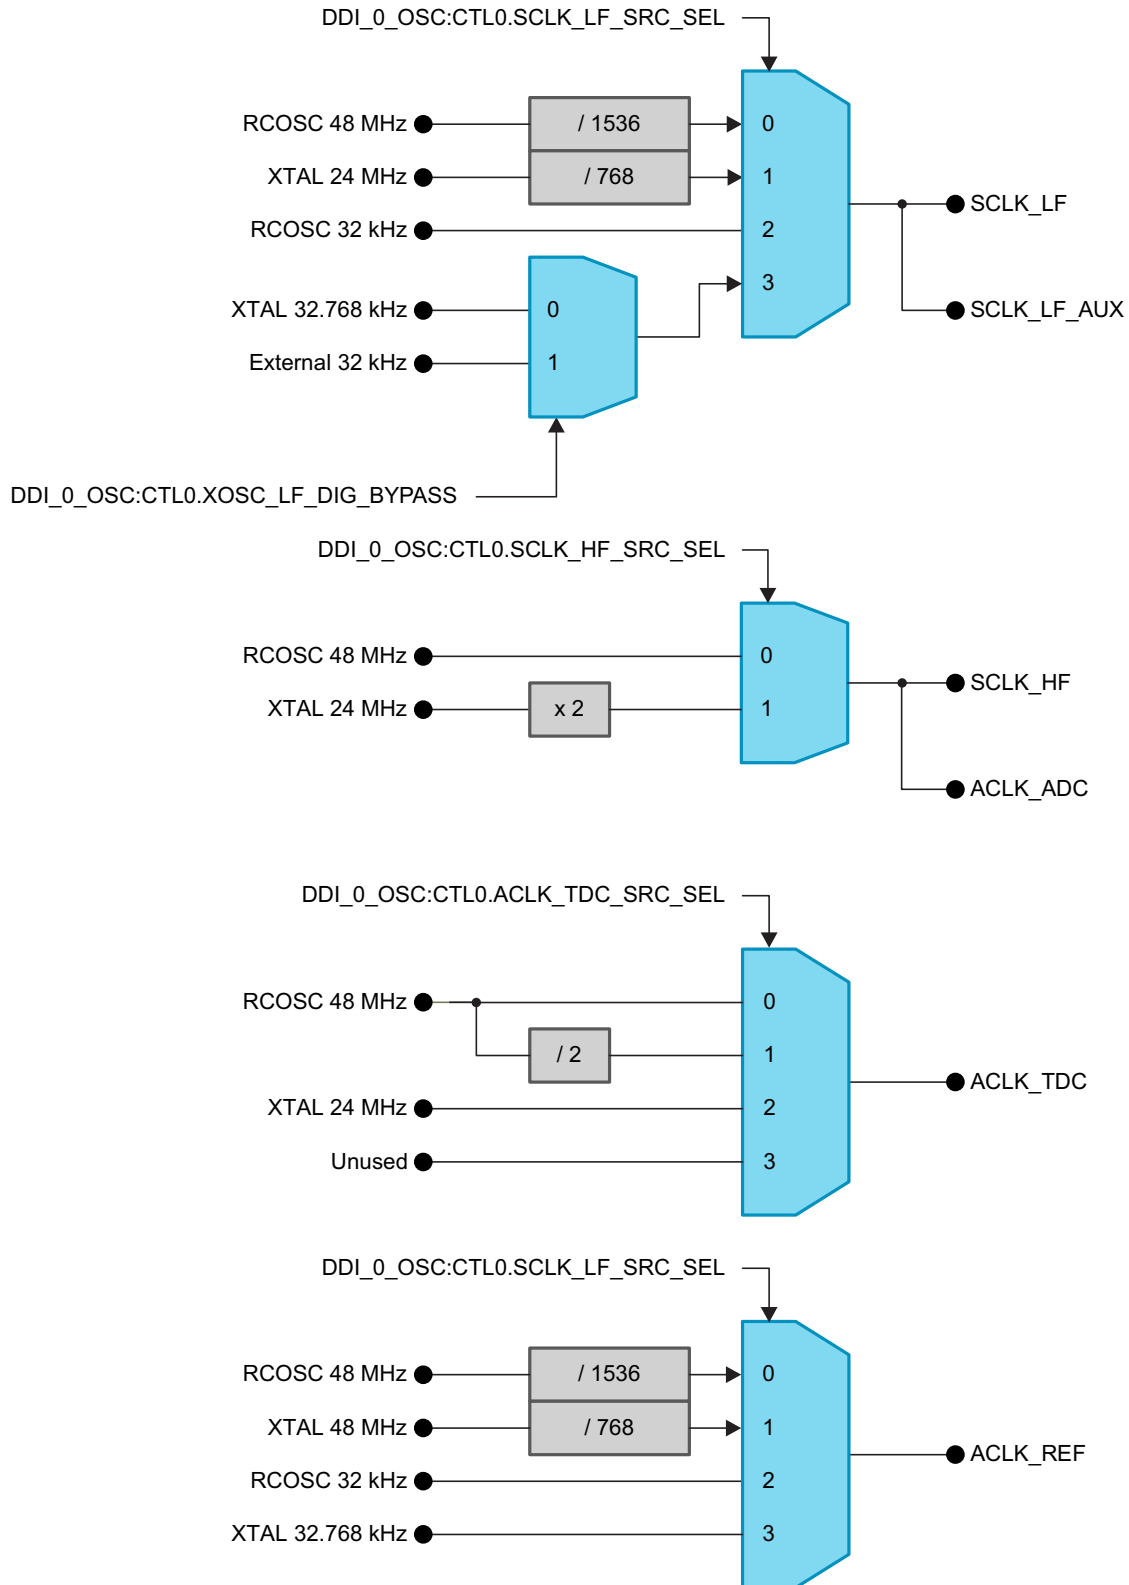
DDI_0_OSC:CTL0.SCLK_LF_SRC_SEL

RCOSC 48 MHz
/ 1536
0

XTAL 24 MHz
/ 768
1

SCLK_LF

RCOSC 32 kHz
2

3

XTAL 32.768 kHz
0

SCLK_LF_AUX

External 32 kHz
1

DDI_0_OSC:CTL0.XOSC_LF_DIG_BYPASS

DDI_0_OSC:CTL0.SCLK_HF_SRC_SEL

RCOSC 48 MHz
0

SCLK_HF

XTAL 24 MHz
x 2
1

ACLK_ADC

DDI_0_OSC:CTL0.ACLK_TDC_SRC_SEL

RCOSC 48 MHz
0

/ 2
1

ACLK_TDC

XTAL 24 MHz
2

Unused
3

DDI_0_OSC:CTL0.SCLK_LF_SRC_SEL

RCOSC 48 MHz
/ 1536
0

XTAL 48 MHz
/ 768
1

ACLK_REF

RCOSC 32 kHz
2

XTAL 32.768 kHz
3